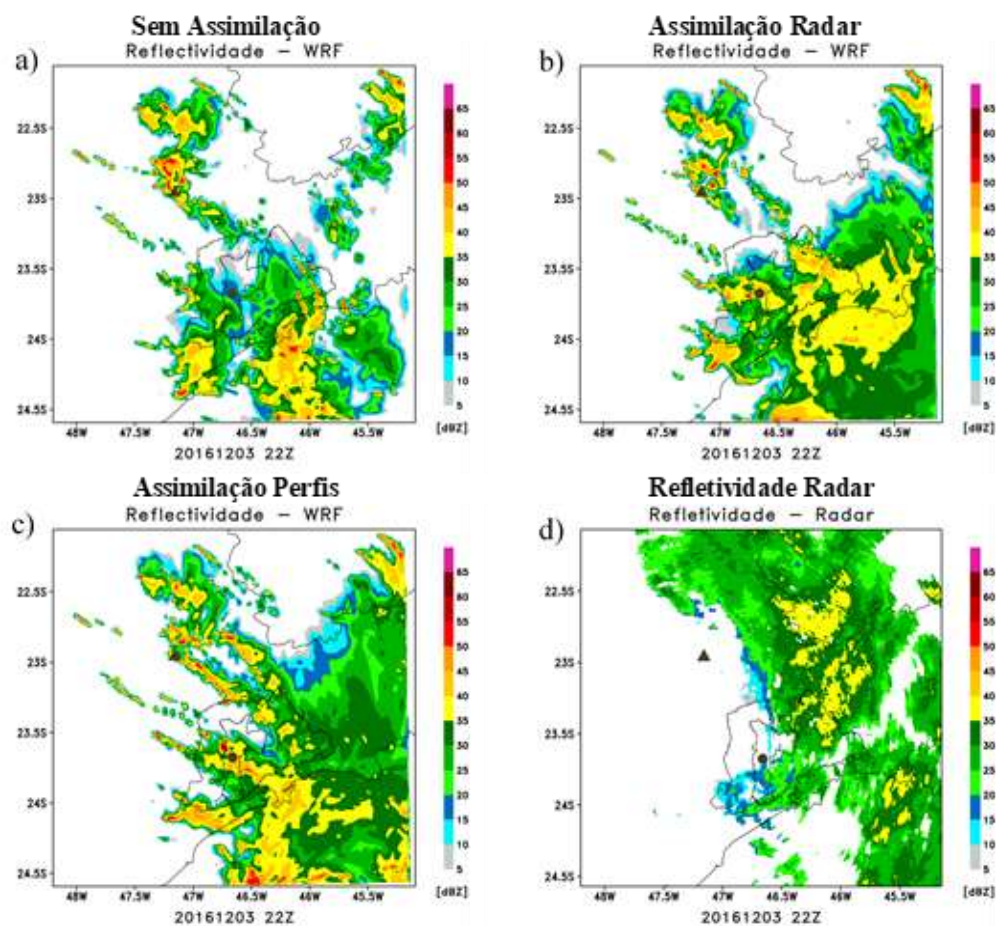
Sem Assimilação
Reflectividade – WRF
a)
22.5S
23S
23.5S
24S
24.5S
48W 47.5W 47W 46.5W 46W 45.5W
20161203 22Z
65 60 55 50 45 40 35 30 25 20 15 10 5
[dBZ]

Assimilação Radar
Reflectividade – WRF
b)
22.5S
23S
23.5S
24S
24.5S
48W 47.5W 47W 46.5W 46W 45.5W
20161203 22Z
65 60 55 50 45 40 35 30 25 20 15 10 5
[dBZ]

Assimilação Perfis
Reflectividade – WRF
c)
22.5S
23S
23.5S
24S
24.5S
48W 47.5W 47W 46.5W 46W 45.5W
20161203 22Z
65 60 55 50 45 40 35 30 25 20 15 10 5
[dBZ]

Refletividade Radar
Refletividade – Radar
d)
22.5S
23S
23.5S
24S
24.5S
48W 47.5W 47W 46.5W 46W 45.5W
20161203 22Z
65 60 55 50 45 40 35 30 25 20 15 10 5
[dBZ]